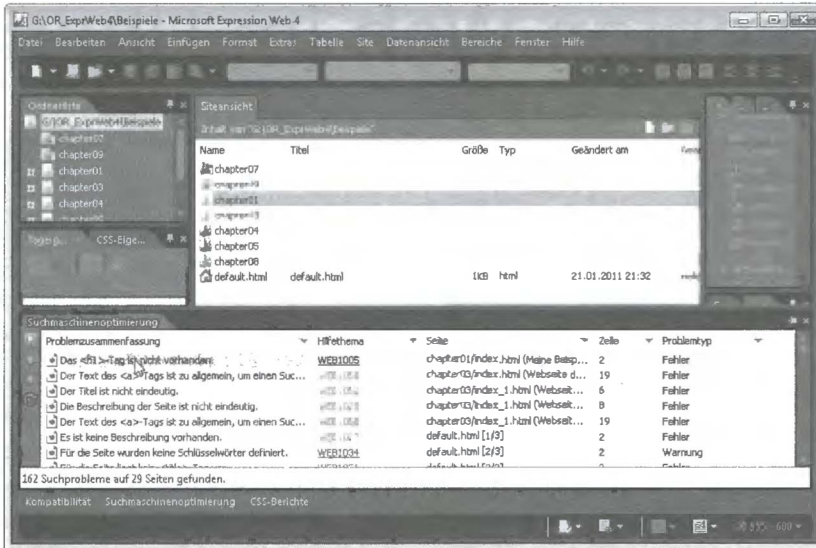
G:\OR_ExprWeb4\Beispiele - Microsoft Expression Web 4

Datei Bearbeiten Ansicht Einfügen Format Extras Tabelle Site Datenansicht Bereiche Fenster Hilfe

Ordnerliste

G:\OR_ExprWeb4\Beispiele

chapter07

chapter09

chapter01

chapter03

chapter04

Tag-Eig... CSS-Eige...

Siteansicht

Inhalt von 'G:\OR_ExprWeb4\Beispiele'

| Name | Titel | Größe | Typ | Geändert am |
|---|---|---|---|---|
| chapter07 | | | | |
| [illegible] | | | | |
| chapter01 | | | | |
| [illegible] | | | | |
| chapter04 | | | | |
| chapter05 | | | | |
| chapter08 | | | | |
| default.html | default.html | 1KB | html | 21.01.2011 21:32 |

Suchmaschinenoptimierung

| Problemzusammenfassung | Hilfethema | Seite | Zeile | Problemtyp |
|---|---|---|---|---|
| Das <h1>-Tag ist nicht vorhanden. | WEB1005 | chapter01/index.html (Meine Beisp... | 2 | Fehler |
| Der Text des <a>-Tags ist zu allgemein, um einen Suc... | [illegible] | chapter03/index.html (Webseite d... | 19 | Fehler |
| Der Titel ist nicht eindeutig. | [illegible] | chapter03/index_1.html (Webseit... | 6 | Fehler |
| Die Beschreibung der Seite ist nicht eindeutig. | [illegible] | chapter03/index_1.html (Webseit... | 8 | Fehler |
| Der Text des <a>-Tags ist zu allgemein, um einen Suc... | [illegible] | chapter03/index_1.html (Webseit... | 19 | Fehler |
| Es ist keine Beschreibung vorhanden. | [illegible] | default.html [1/3] | 2 | Fehler |
| Für die Seite wurden keine Schlüsselwörter definiert. | WEB1034 | default.html [2/3] | 2 | Warnung |
| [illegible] | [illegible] | default.html [3/3] | 2 | Fehler |

162 Suchprobleme auf 29 Seiten gefunden.

Kompatibilität Suchmaschinenoptimierung CSS-Berichte